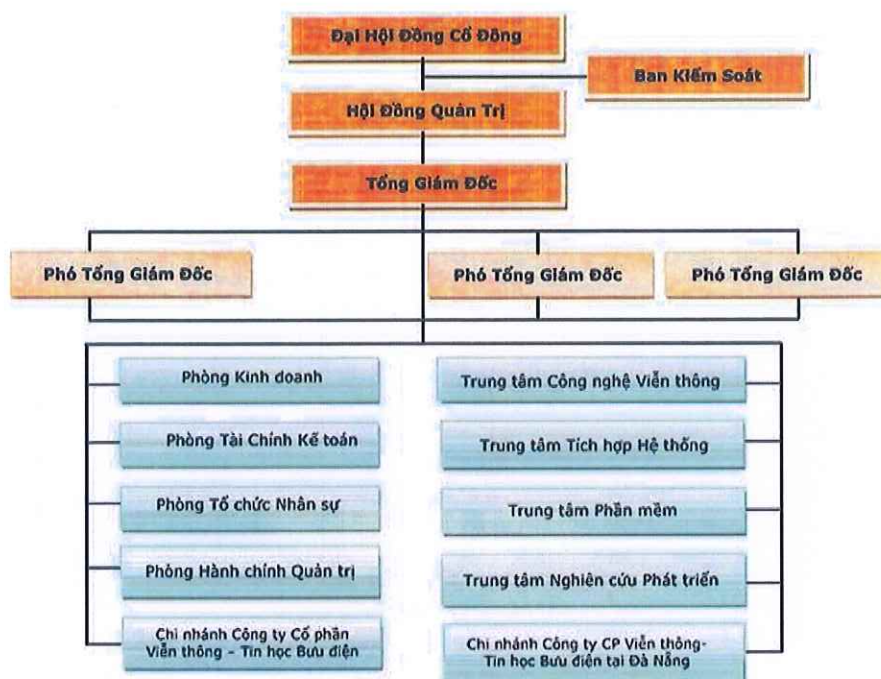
Đại Hội Đồng Cổ Đông

Ban Kiểm Soát

Hội Đồng Quản Trị

Tổng Giám Đốc

Phó Tổng Giám Đốc

Phó Tổng Giám Đốc

Phó Tổng Giám Đốc

Phòng Kinh doanh

Phòng Tài Chính Kế toán

Phòng Tổ chức Nhân sự

Phòng Hành chính Quản trị

Chi nhánh Công ty Cổ phần Viễn thông - Tin học Bưu điện

Trung tâm Công nghệ Viễn thông

Trung tâm Tích hợp Hệ thống

Trung tâm Phần mềm

Trung tâm Nghiên cứu Phát triển

Chi nhánh Công ty CP Viễn thông-Tin học Bưu điện tại Đà Nẵng